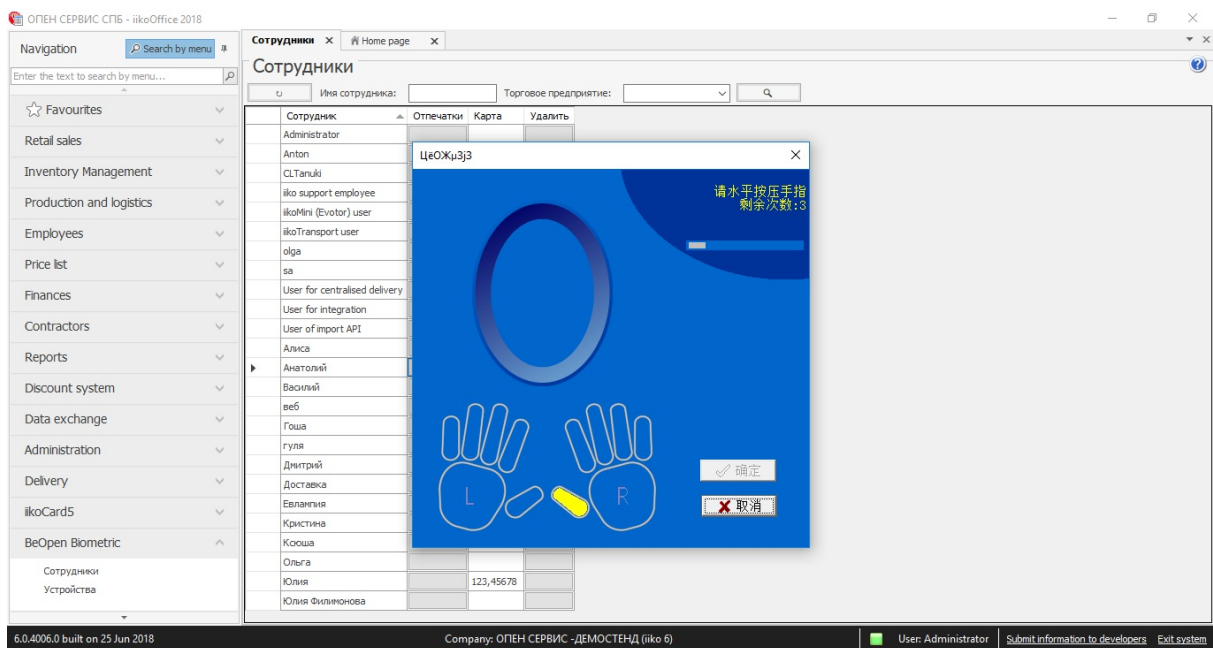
ОПЕН СЕРВИС СПБ - iikoOffice 2018

Navigation
Search by menu
Enter the text to search by menu...

Favourites
Retail sales
Inventory Management
Production and logistics
Employees
Price list
Finances
Contractors
Reports
Discount system
Data exchange
Administration
Delivery
iikoCard5
BeOpen Biometric
Сотрудники
Устройства

Сотрудники ×
Home page ×

Сотрудники

Имя сотрудника:
Торговое предприятие:

| | Сотрудник | Отпечатки | Карта | Удалить |
|---|---|---|---|---|
| | Administrator | | | |
| | Anton | | | |
| | CLTanuki | | | |
| | iiko support employee | | | |
| | iikoMini (Evotor) user | | | |
| | iikoTransport user | | | |
| | olga | | | |
| | sa | | | |
| | User for centralised delivery | | | |
| | User for integration | | | |
| | User of import API | | | |
| | Алиса | | | |
| | Анатолий | | | |
| | Василий | | | |
| | веб | | | |
| | Гоша | | | |
| | гуля | | | |
| | Дмитрий | | | |
| | Доставка | | | |
| | Евлампия | | | |
| | Кристина | | | |
| | Кооша | | | |
| | Ольга | | | |
| | Юлия | | 123,45678 | |
| | Юлия Филимонова | | | |

ЦёОЖµ3j3
请水手按压手指
剩余次数:3
L
R
确定
取消

6.0.4006.0 built on 25 Jun 2018
Company: ОПЕН СЕРВИС -ДЕМОСТЕНД (iiko 6)
User: Administrator
Submit information to developers
Exit system